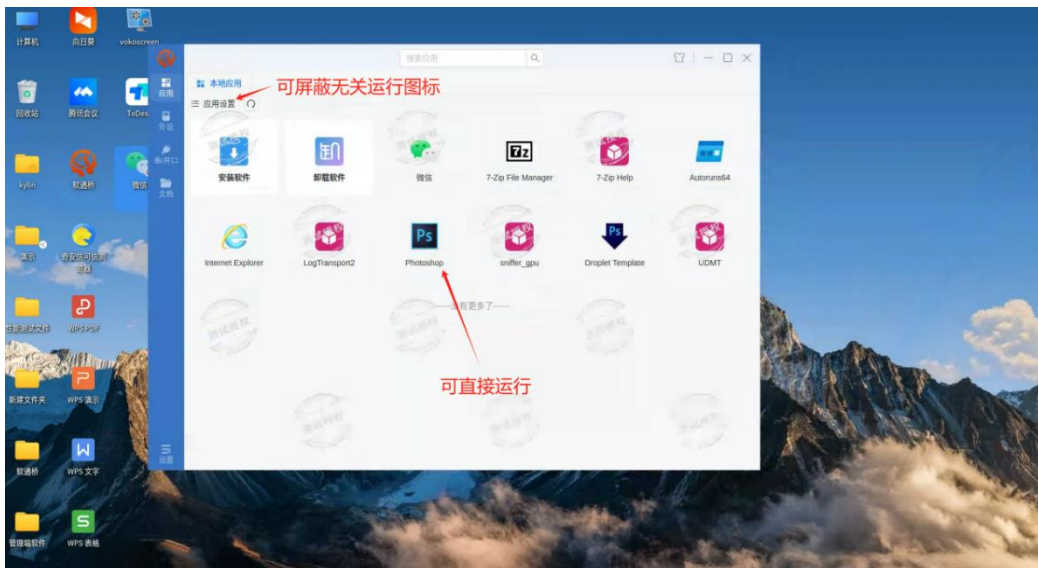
计算机
向日葵
vokoscreen
回收站
腾讯会议
ToDes
kylin
软通桥
微信
演示
奇安信可信浏览器
WPS PDF
新建文件夹
WPS 演示
软通桥
WPS 文字
管理端软件
WPS 表格

搜索应用
应用
外设
串并口
文档
设置
本地应用
应用设置
可屏蔽无关运行图标
安装软件
卸载软件
微信
7-Zip File Manager
7-Zip Help
Autoruns64
Internet Explorer
LogTransport2
Photoshop
sniffer_gpu
Droplet Template
UDMT
——没有更多了——
可直接运行